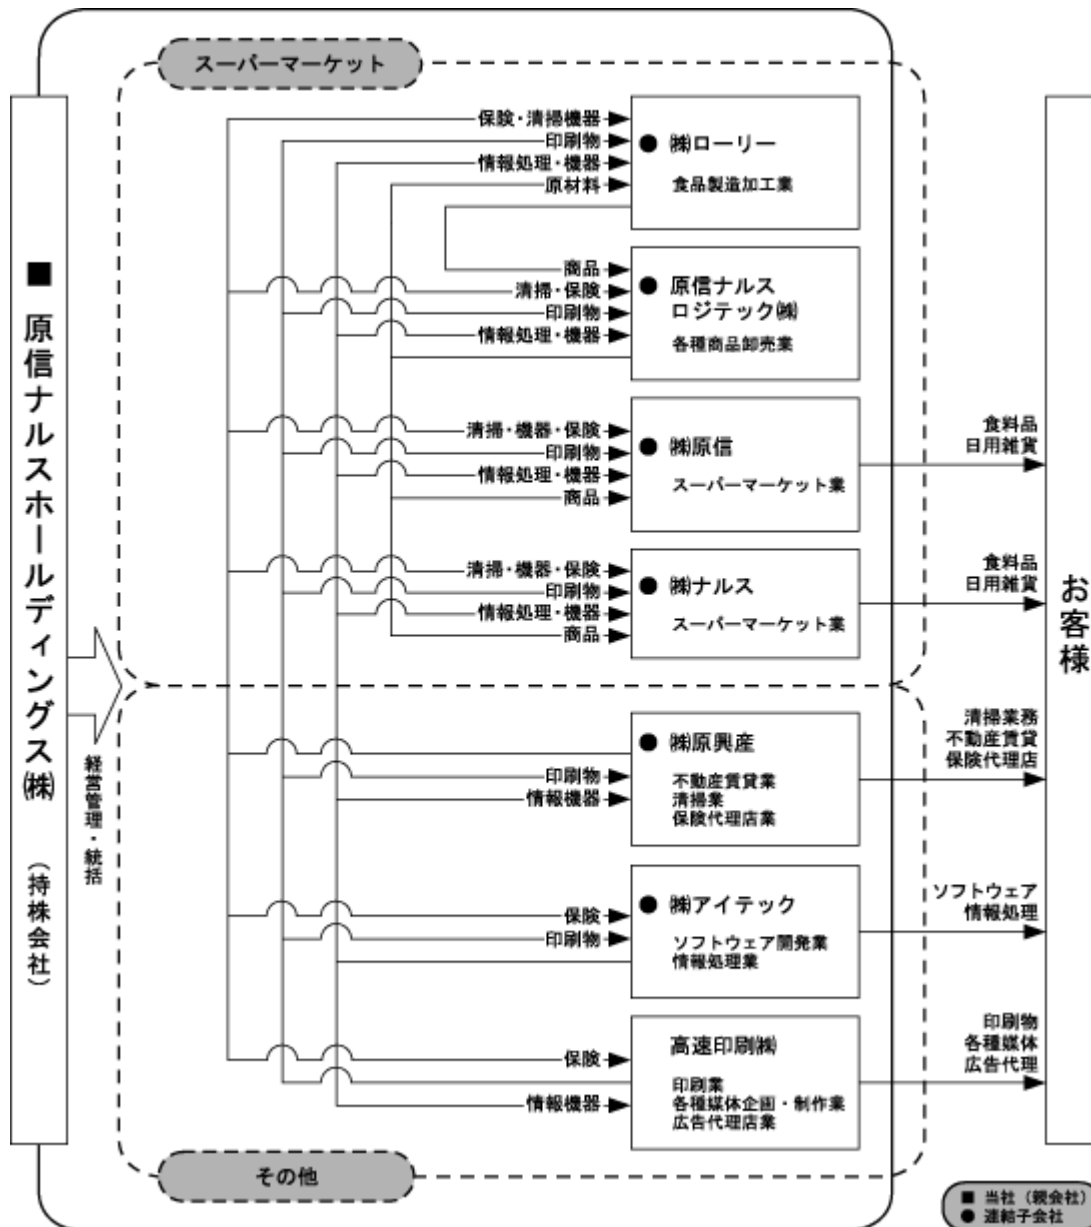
■ 原信ナルスホールディングス㈱

（持株会社）

経営管理・統括

スーパーマーケット

保険・清掃機器
印刷物
情報処理・機器
原材料

● ㈱ローリー
食品製造加工業

商品
清掃・保険
印刷物
情報処理・機器

● 原信ナルス ロジテック㈱
各種商品卸売業

清掃・機器・保険
印刷物
情報処理・機器
商品

● ㈱原信
スーパーマーケット業

食料品
日用雑貨

清掃・機器・保険
印刷物
情報処理・機器
商品

● ㈱ナルス
スーパーマーケット業

食料品
日用雑貨

印刷物
情報機器

● ㈱原興産
不動産賃貸業
清掃業
保険代理店業

清掃業務
不動産賃貸
保険代理店

保険
印刷物

● ㈱アイテック
ソフトウェア開発業
情報処理業

ソフトウェア
情報処理

保険
情報機器

高速印刷㈱
印刷業
各種媒体企画・制作業
広告代理店業

印刷物
各種媒体
広告代理

その他

お客様

■ 当社（親会社）
● 連結子会社